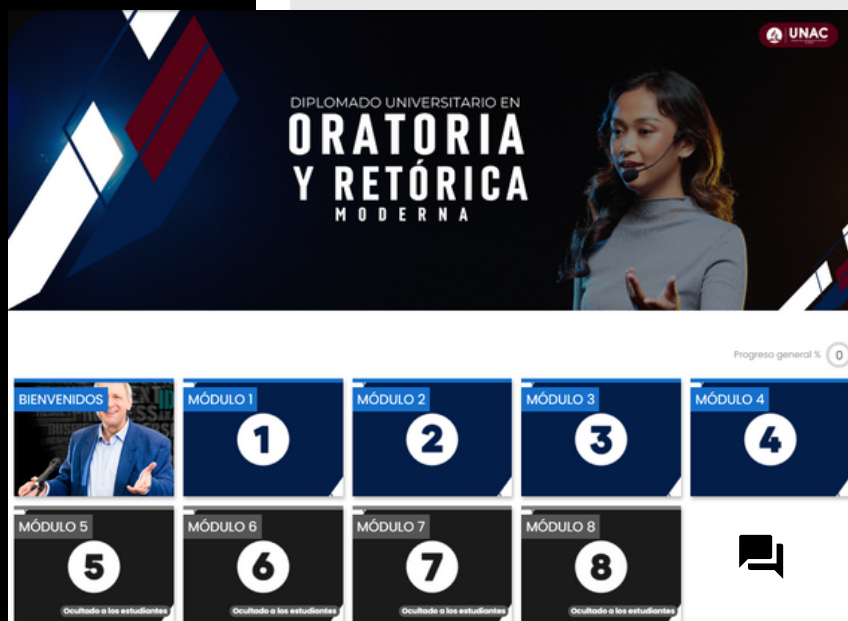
UNAC

DIPLOMADO UNIVERSITARIO EN
ORATORIA
Y RETÓRICA
MODERNA

Progreso general % 0

BIENVENIDOS

MÓDULO 1
1

MÓDULO 2
2

MÓDULO 3
3

MÓDULO 4
4

MÓDULO 5
5
Ocultado a los estudiantes

MÓDULO 6
6
Ocultado a los estudiantes

MÓDULO 7
7
Ocultado a los estudiantes

MÓDULO 8
8
Ocultado a los estudiantes